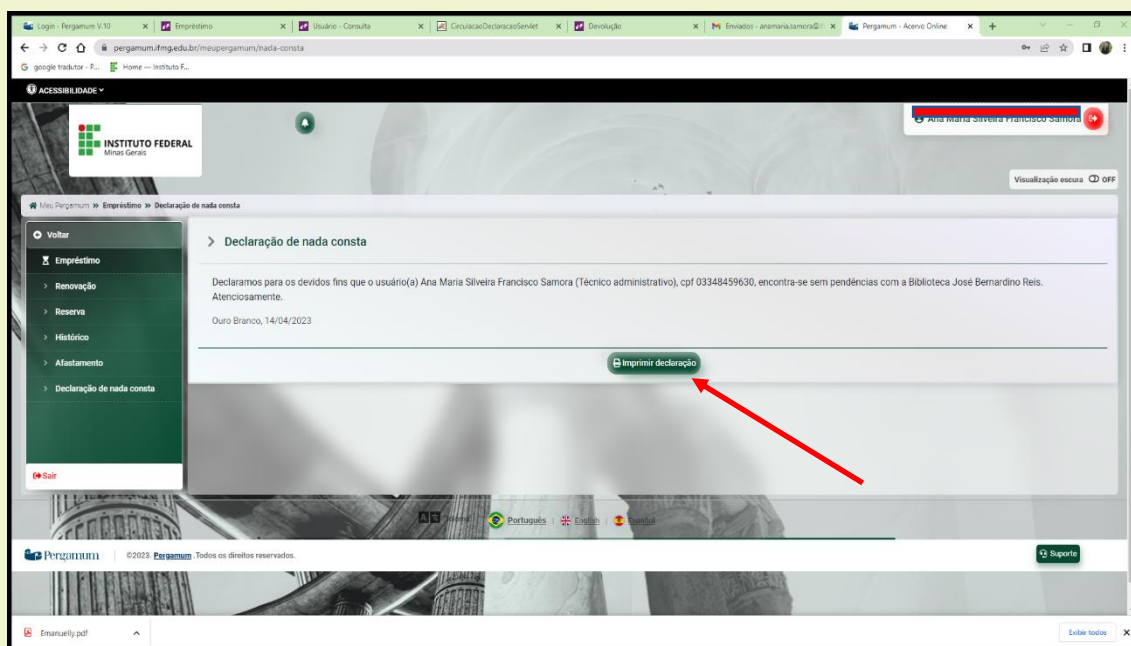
Login - Pergamum V.10 | Empréstimo | Usuário - Consulta | CirculacaoDeclaracaoServlet | Devolução | Enviados - anamariasamora@ | Pergamum - Acervo Online

pergamum.ifmg.edu.br/meupergamum/nada-consta

google tradutor - P... | Home — Instituto F...

ACESSIBILIDADE

INSTITUTO FEDERAL
Minas Gerais

Ana Maria Silveira Francisco Samora

Visualização escura OFF

Meu Pergamum » Empréstimo » Declaração de nada consta

Voltar
Empréstimo
Renovação
Reserva
Histórico
Afastamento
Declaração de nada consta
Sair

Declaração de nada consta

Declaramos para os devidos fins que o usuário(a) Ana Maria Silveira Francisco Samora (Técnico administrativo), cpf 03348459630, encontra-se sem pendências com a Biblioteca José Bernardino Reis.
Atenciosamente.

Ouro Branco, 14/04/2023

Imprimir declaração

Português | English | Español

Pergamum | ©2023. Pergamum. Todos os direitos reservados.

Suporte

Emanuelly.pdf

Exibir todos